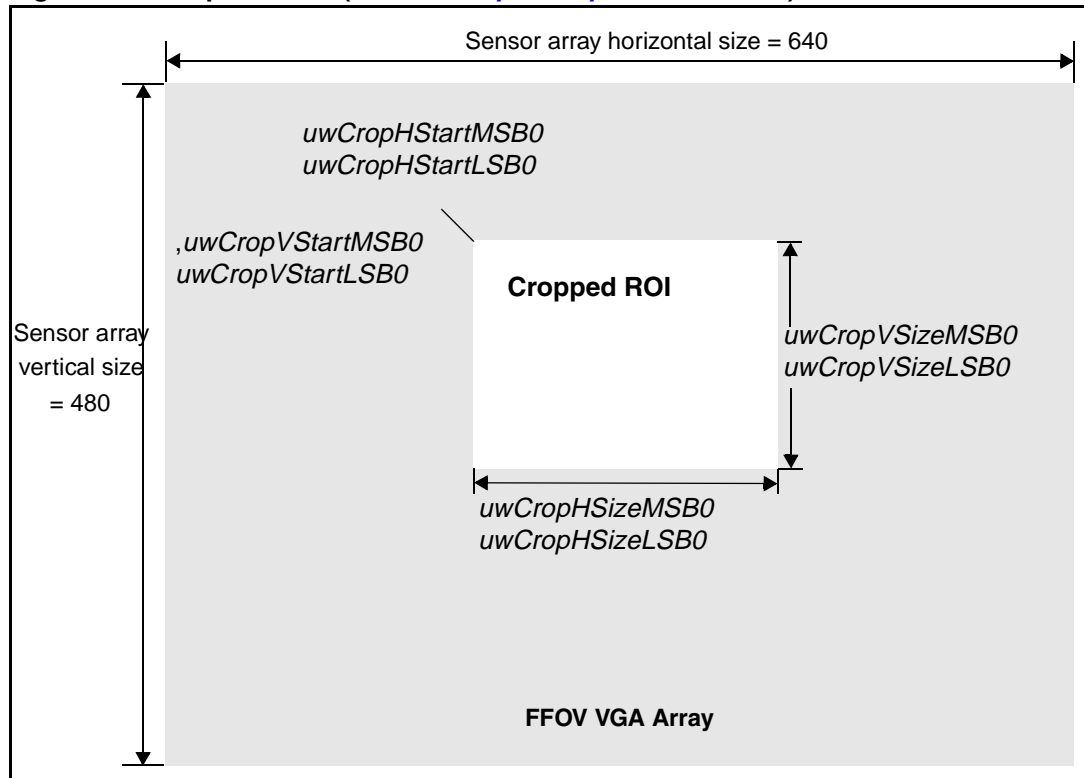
Sensor array horizontal size = 640

uwCropHStartMSB0
uwCropHStartLSB0

,uwCropVStartMSB0
uwCropVStartLSB0

Cropped ROI

Sensor array vertical size = 480

uwCropVSizeMSB0
uwCropVSizeLSB0

uwCropHSizeMSB0
uwCropHSizeLSB0

FFOV VGA Array